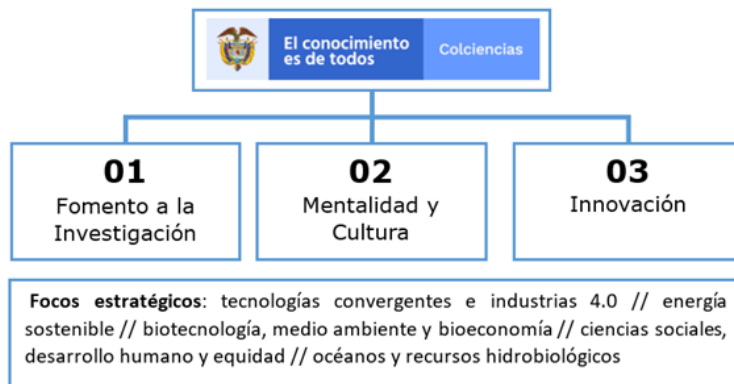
El conocimiento es de todos

Colciencias

01
Fomento a la Investigación

02
Mentalidad y Cultura

03
Innovación

**Focos estratégicos**: tecnologías convergentes e industrias 4.0 // energía sostenible // biotecnología, medio ambiente y bioeconomía // ciencias sociales, desarrollo humano y equidad // océanos y recursos hidrobiológicos